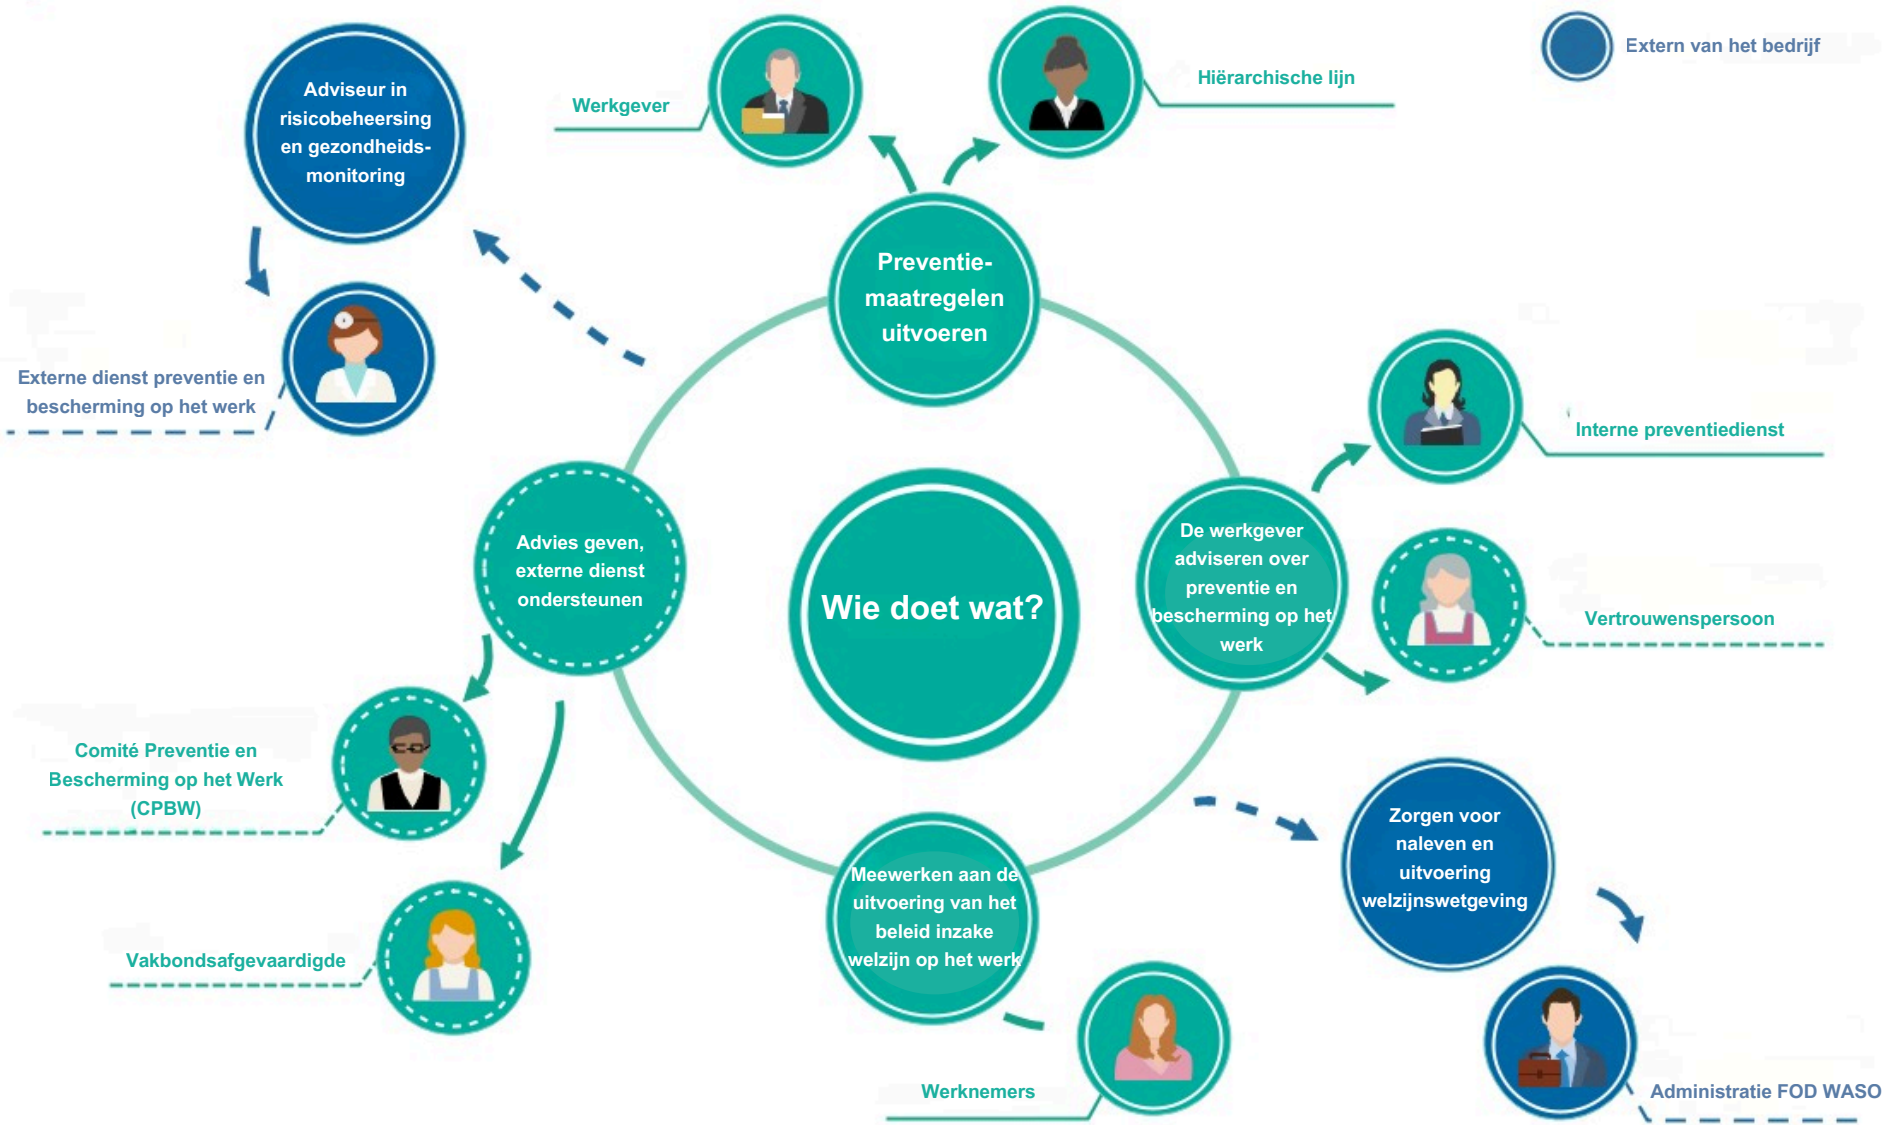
Extern van het bedrijf

Adviseur in risicobeheersing en gezondheidsmonitoring

Werkgever

Hiërarchische lijn

Externe dienst preventie en bescherming op het werk

Preventiemaatregelen uitvoeren

Interne preventiedienst

Advies geven, externe dienst ondersteunen

Wie doet wat?

De werkgever adviseren over preventie en bescherming op het werk

Vertrouwenspersoon

Comité Preventie en Bescherming op het Werk (CPBW)

Zorgen voor naleven en uitvoering welzijnswetgeving

Meewerken aan de uitvoering van het beleid inzake welzijn op het werk

Vakbondsafgevaardigde

Werknemers

Administratie FOD WASO